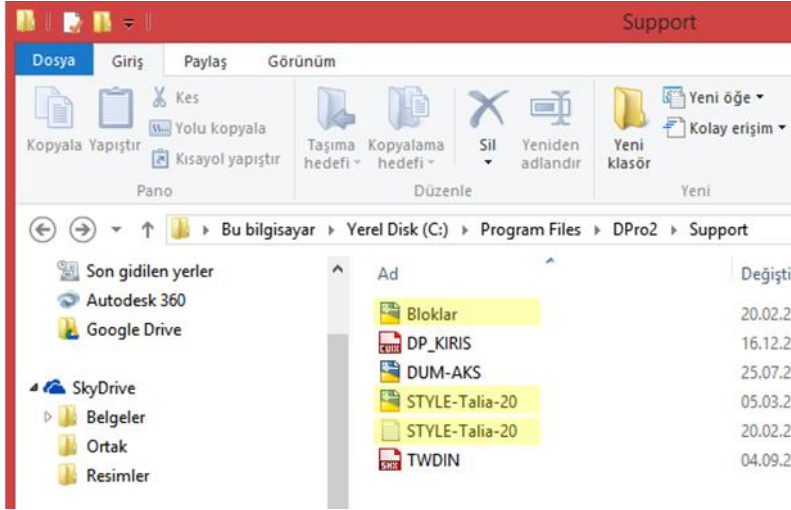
Support

Dosya Giriş Paylaş Görünüm

Kopyala Yapıştır Kes Yolu kopyala Kısayol yapıştır
Pano

Taşıma hedefi Kopyalama hedefi Sil Yeniden adlandır
Düzenle

Yeni klasör Yeni öğe Kolay erişim
Yeni

Bu bilgisayar ▸ Yerel Disk (C:) ▸ Program Files ▸ DPro2 ▸ Support

Son gidilen yerler
Autodesk 360
Google Drive

SkyDrive
Belgeler
Ortak
Resimler

| Ad | Değişti |
|---|---|
| Bloklar | 20.02.2 |
| DP_KIRIS | 16.12.2 |
| DUM-AKS | 25.07.2 |
| STYLE-Talia-20 | 05.03.2 |
| STYLE-Talia-20 | 20.02.2 |
| TWDIN | 04.09.2 |